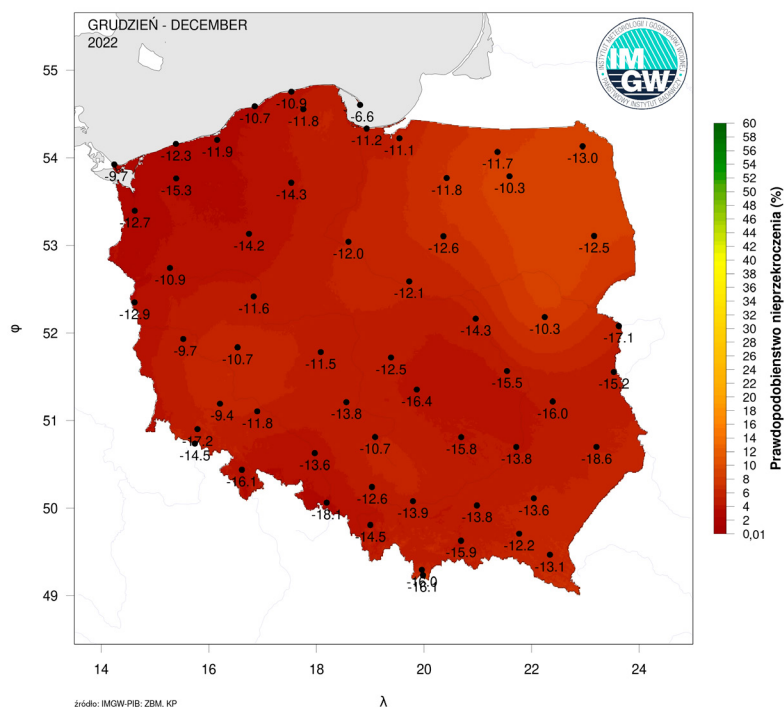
GRUDZIEŃ - DECEMBER
2022

IMGW
INSTYTUT METEOROLOGII I GOSPODARKI WODNEJ
PAŃSTWOWY INSTYTUT BADAWCZY

55
54
53
52
51
50
49
φ

-10.9
-10.7
-11.8
-6.6
-11.2
-11.1
-12.3
-11.9
-9.7
-15.3
-14.3
-11.7
-13.0
-11.8
-10.3
-12.7
-14.2
-12.0
-12.6
-12.5
-10.9
-12.1
-12.9
-11.6
-14.3
-10.3
-17.1
-9.7
-10.7
-11.5
-12.5
-15.5
-15.2
-16.4
-13.8
-16.0
-9.4
-11.8
-17.2
-14.5
-10.7
-15.8
-13.8
-18.6
-13.6
-16.1
-12.6
-18.1
-13.9
-13.8
-13.6
-14.5
-15.9
-12.2
-13.1
-16.0
-16.1

14
16
18
20
22
24
λ

źródło: IMGW-PIB: ZBM, KP

Prawdopodobieństwo nieprzekroczenia (%)
60
58
56
54
52
50
48
46
44
42
40
38
36
34
32
30
28
26
24
22
20
18
16
14
12
10
8
6
4
2
0,01